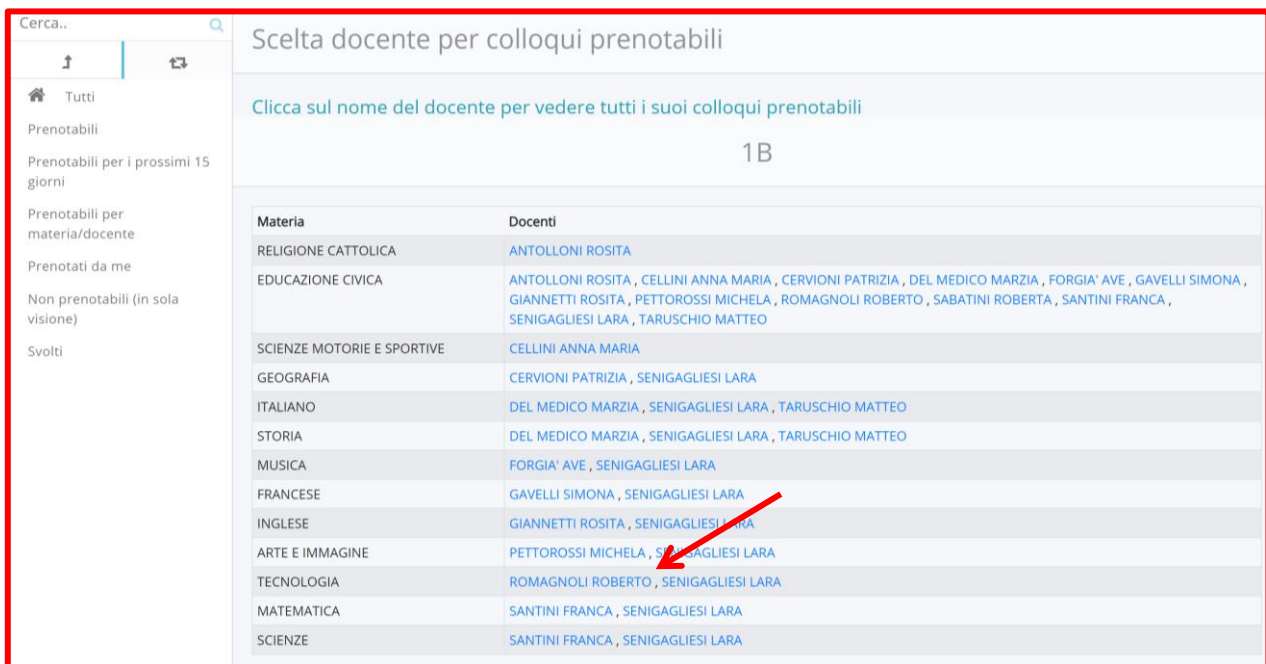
Cerca..

Tutti

Prenotabili

Prenotabili per i prossimi 15 giorni

Prenotabili per materia/docente

Prenotati da me

Non prenotabili (in sola visione)

Svolti

Scelta docente per colloqui prenotabili

Clicca sul nome del docente per vedere tutti i suoi colloqui prenotabili

1B

| Materia | Docenti |
|---|---|
| RELIGIONE CATTOLICA | ANTOLLONI ROSITA |
| EDUCAZIONE CIVICA | ANTOLLONI ROSITA , CELLINI ANNA MARIA , CERVIONI PATRIZIA , DEL MEDICO MARZIA , FORGIA' AVE , GAVELLI SIMONA , GIANNETTI ROSITA , PETTOROSSI MICHELA , ROMAGNOLI ROBERTO , SABATINI ROBERTA , SANTINI FRANCA , SENIGAGLIESI LARA , TARUSCHIO MATTEO |
| SCIENZE MOTORIE E SPORTIVE | CELLINI ANNA MARIA |
| GEOGRAFIA | CERVIONI PATRIZIA , SENIGAGLIESI LARA |
| ITALIANO | DEL MEDICO MARZIA , SENIGAGLIESI LARA , TARUSCHIO MATTEO |
| STORIA | DEL MEDICO MARZIA , SENIGAGLIESI LARA , TARUSCHIO MATTEO |
| MUSICA | FORGIA' AVE , SENIGAGLIESI LARA |
| FRANCESE | GAVELLI SIMONA , SENIGAGLIESI LARA |
| INGLESE | GIANNETTI ROSITA , SENIGAGLIESI LARA |
| ARTE E IMMAGINE | PETTOROSSI MICHELA , SENIGAGLIESI LARA |
| TECNOLOGIA | ROMAGNOLI ROBERTO , SENIGAGLIESI LARA |
| MATEMATICA | SANTINI FRANCA , SENIGAGLIESI LARA |
| SCIENZE | SANTINI FRANCA , SENIGAGLIESI LARA |